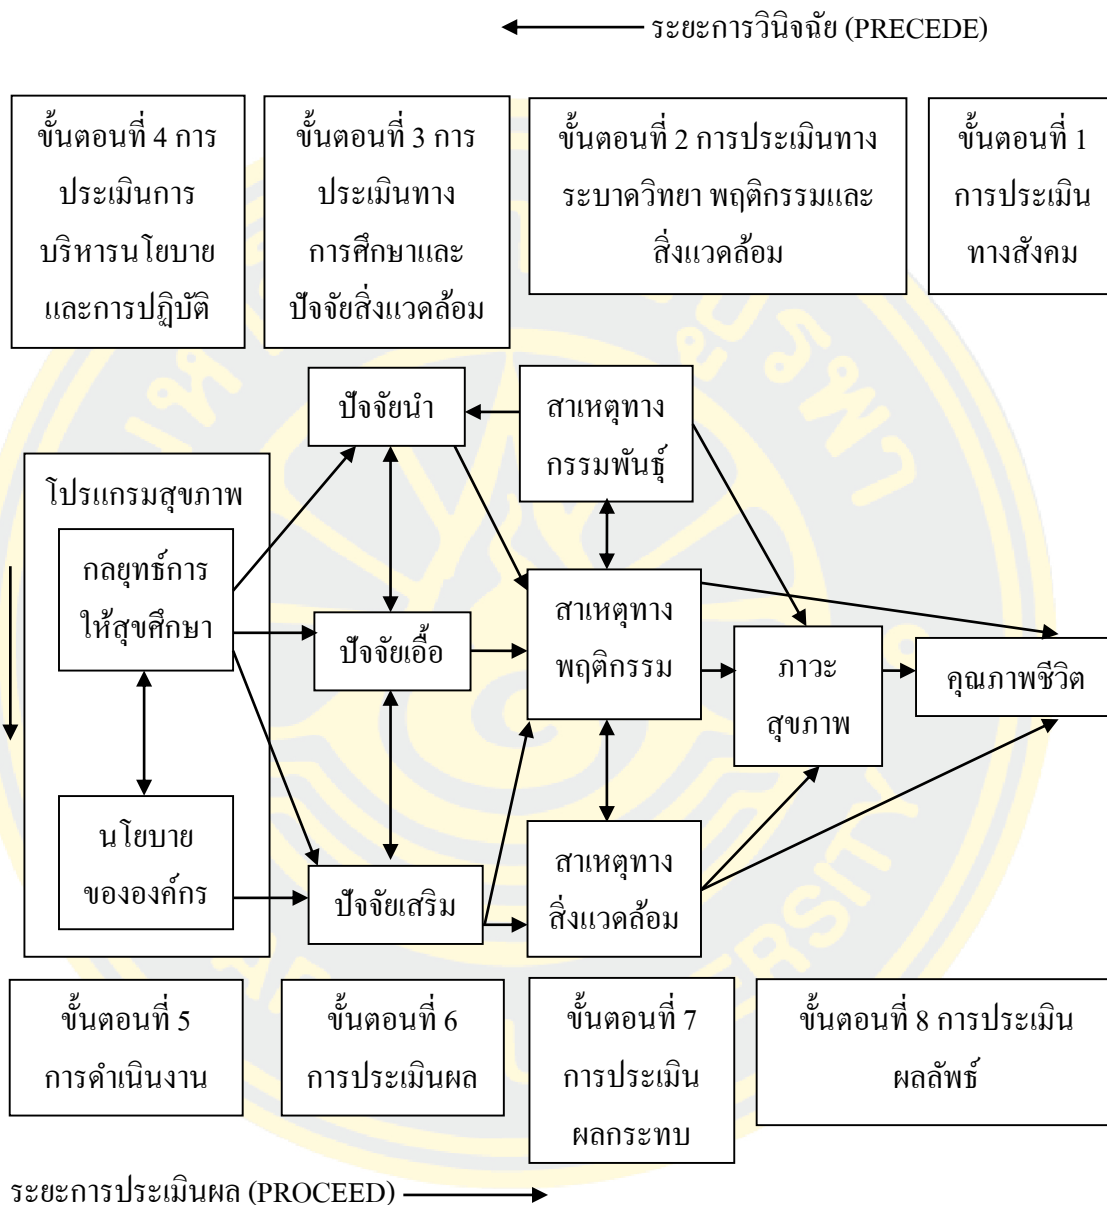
ระยะการวินิจฉัย (PRECEDE)

ขั้นตอนที่ 4 การประเมินการบริหารนโยบายและการปฏิบัติ

ขั้นตอนที่ 3 การประเมินทางการศึกษาและปัจจัยสิ่งแวดล้อม

ขั้นตอนที่ 2 การประเมินทางระบาดวิทยา พฤติกรรมและสิ่งแวดล้อม

ขั้นตอนที่ 1 การประเมินทางสังคม

ปัจจัยนำ

สาเหตุทางกรรมพันธุ์

โปรแกรมสุขภาพ

กลยุทธ์การให้สุขศึกษา

ปัจจัยเอื้อ

สาเหตุทางพฤติกรรม

ภาวะสุขภาพ

คุณภาพชีวิต

นโยบายขององค์กร

ปัจจัยเสริม

สาเหตุทางสิ่งแวดล้อม

ขั้นตอนที่ 5 การดำเนินงาน

ขั้นตอนที่ 6 การประเมินผล

ขั้นตอนที่ 7 การประเมินผลกระทบ

ขั้นตอนที่ 8 การประเมินผลลัพธ์

ระยะการประเมินผล (PROCEED)